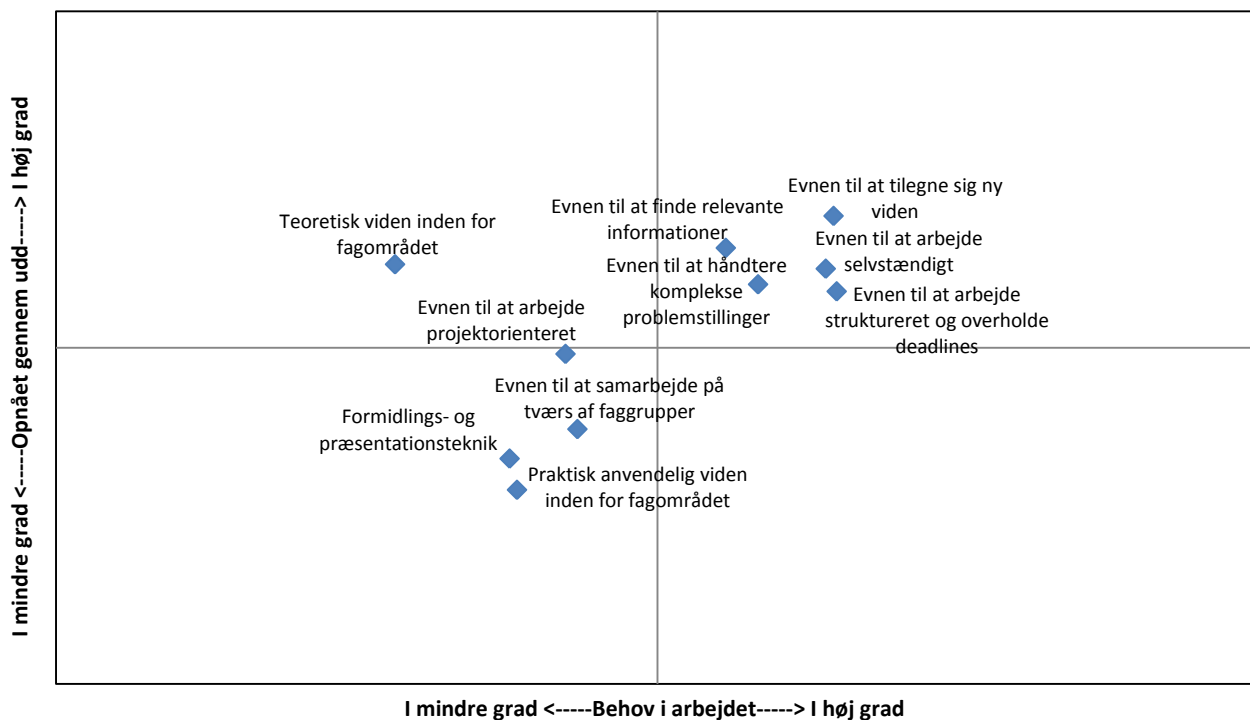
I mindre grad <-----Opnået gennem udd-----> I høj grad

Evnen til at tilegne sig ny viden

Teoretisk viden inden for fagområdet

Evnen til at finde relevante informationer

Evnen til at arbejde selvstændigt

Evnen til at håndtere komplekse problemstillinger

Evnen til at arbejde struktureret og overholde deadlines

Evnen til at arbejde projektorienteret

Evnen til at samarbejde på tværs af faggrupper

Formidlings- og præsentationsteknik

Praktisk anvendelig viden inden for fagområdet

I mindre grad <-----Behov i arbejdet-----> I høj grad